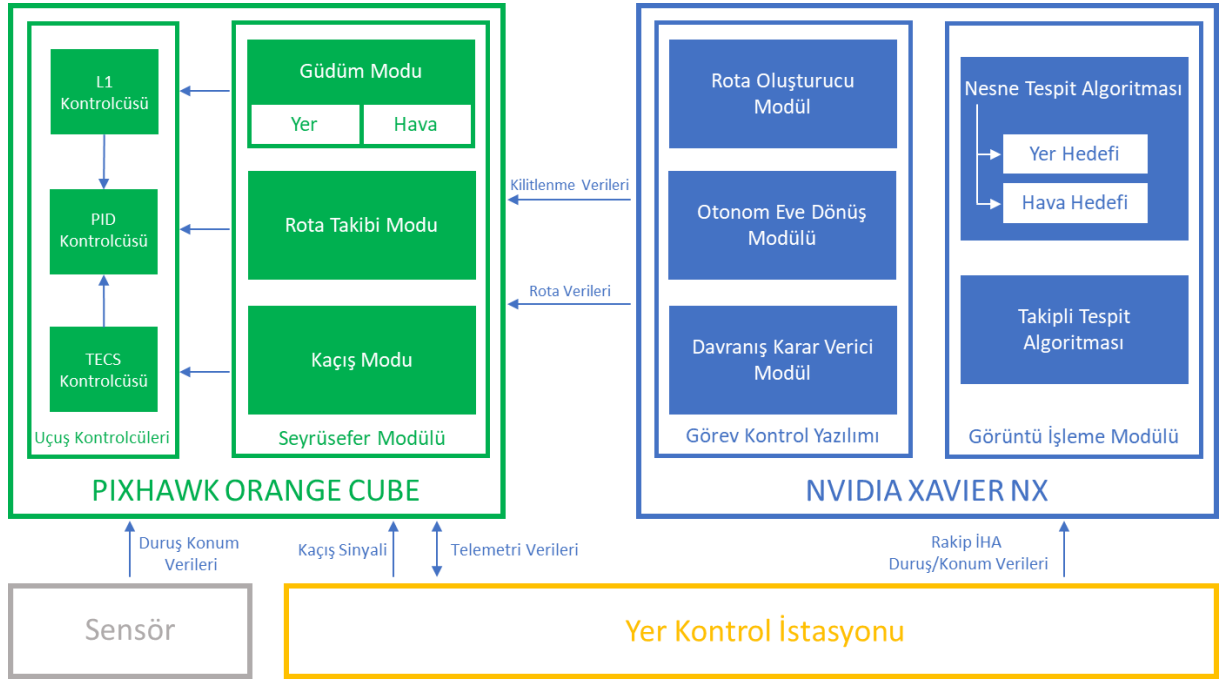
L1 Kontrolcüsü

PID Kontrolcüsü

TECS Kontrolcüsü

Uçuş Kontrolcüleri

Güdüm Modu

Yer

Hava

Rota Takibi Modu

Kaçış Modu

Seyrüsefer Modülü

PIXHAWK ORANGE CUBE

Kilitlenme Verileri

Rota Verileri

Rota Oluşturucu Modül

Otonom Eve Dönüş Modülü

Davranış Karar Verici Modül

Görev Kontrol Yazılımı

Nesne Tespit Algoritması

Yer Hedefi

Hava Hedefi

Takipli Tespit Algoritması

Görüntü İşleme Modülü

NVIDIA XAVIER NX

Duruş Konum Verileri

Kaçış Sinyali

Telemetri Verileri

Rakip İHA Duruş/Konum Verileri

Sensör

Yer Kontrol İstasyonu